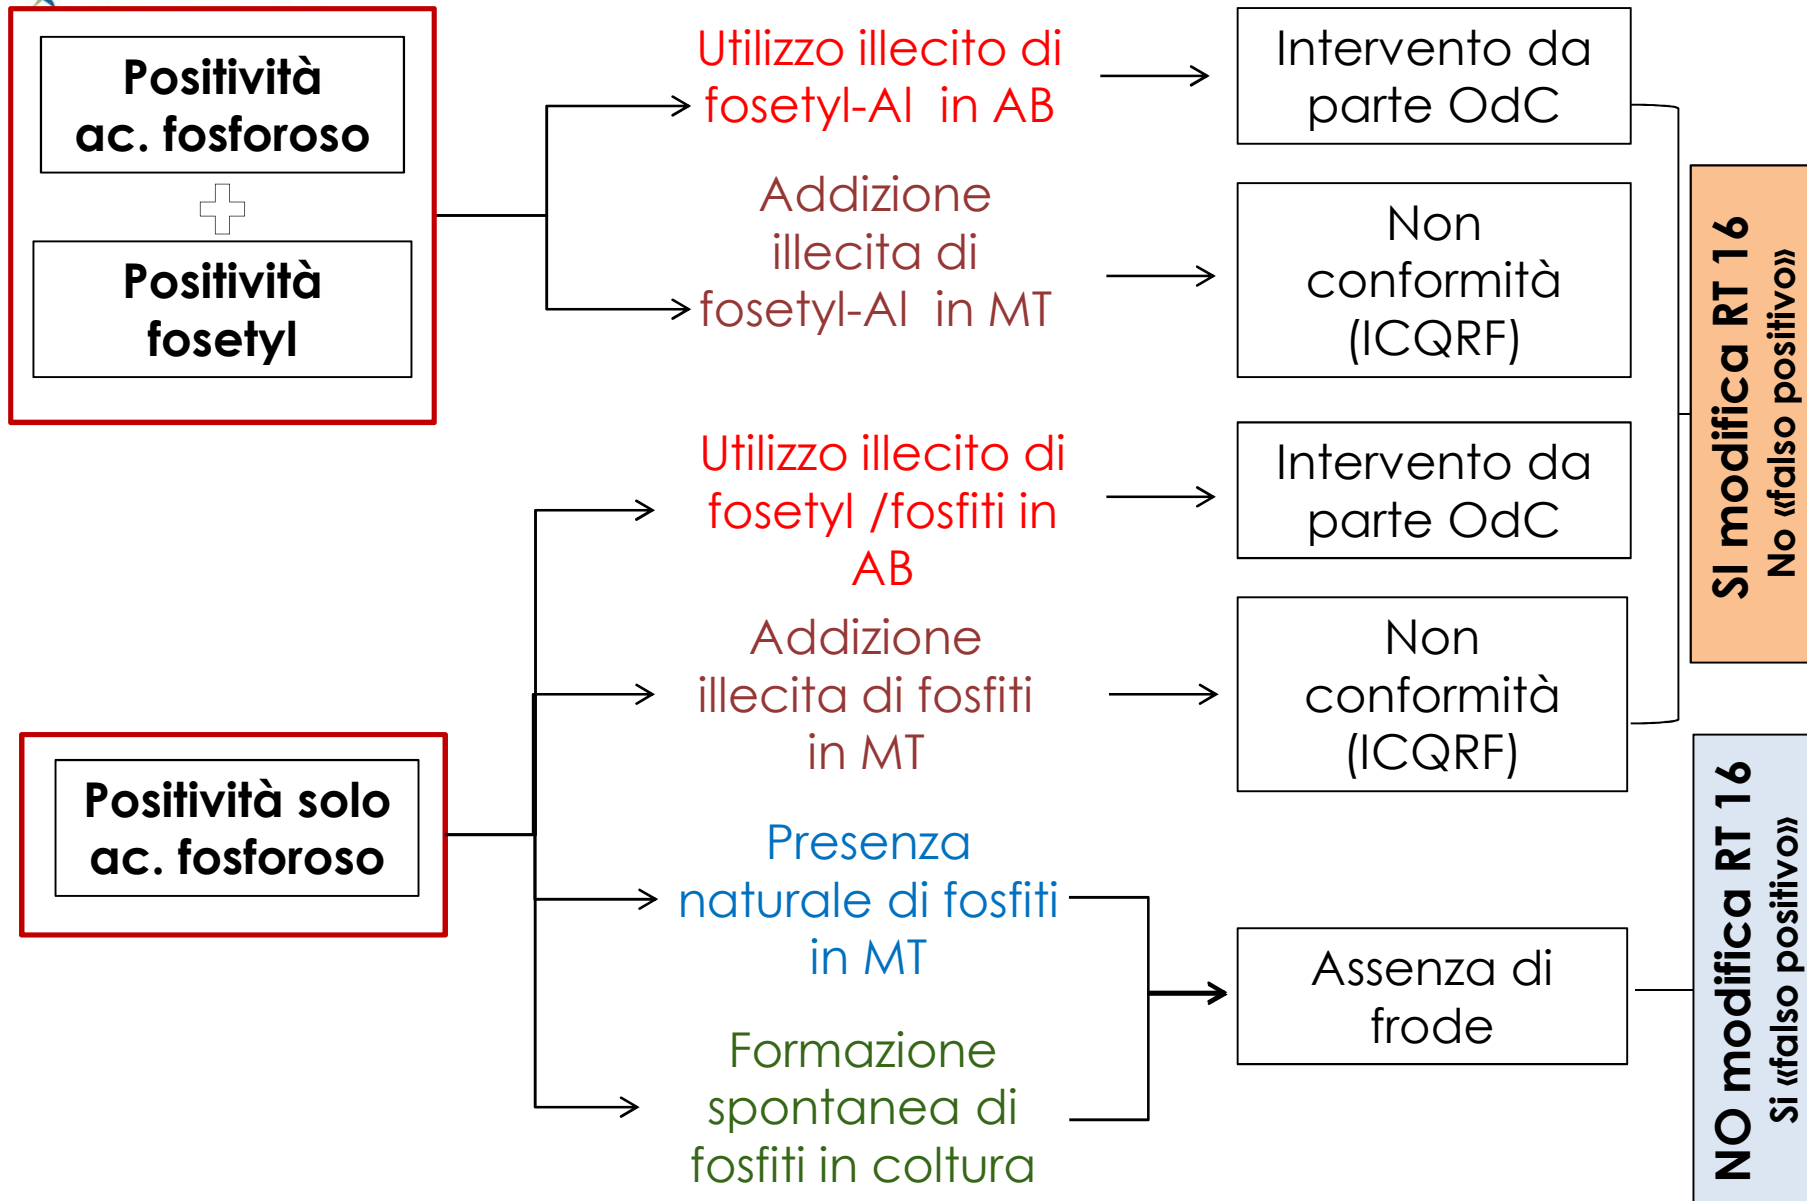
Positività ac. fosforoso

Positività fosetyl

Utilizzo illecito di fosetyl-Al in AB

Addizione illecita di fosetyl-Al in MT

Intervento da parte OdC

Non conformità (ICQRF)

Positività solo ac. fosforoso

Utilizzo illecito di fosetyl /fosfiti in AB

Addizione illecita di fosfiti in MT

Presenza naturale di fosfiti in MT

Formazione spontanea di fosfiti in coltura

Intervento da parte OdC

Non conformità (ICQRF)

Assenza di frode

SI modifica RT 16
No «falso positivo»

NO modifica RT 16
Si «falso positivo»